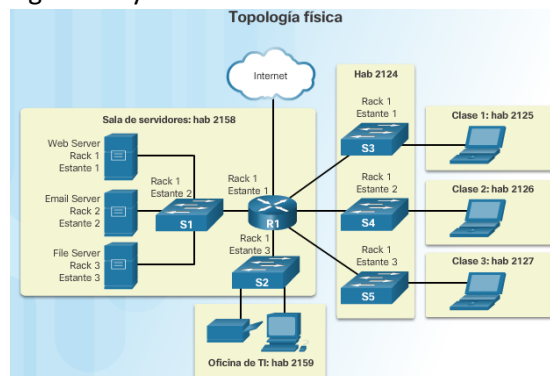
Topología física

Internet

Sala de servidores: hab 2158

Web Server
Rack 1
Estante 1

Email Server
Rack 2
Estante 2

File Server
Rack 3
Estante 3

Rack 1
Estante 2

S1

Rack 1
Estante 1

R1

Rack 1
Estante 3

S2

Oficina de TI: hab 2159

Hab 2124

Rack 1
Estante 1

S3

Rack 1
Estante 2

S4

Rack 1
Estante 3

S5

Clase 1: hab 2125

Clase 2: hab 2126

Clase 3: hab 2127